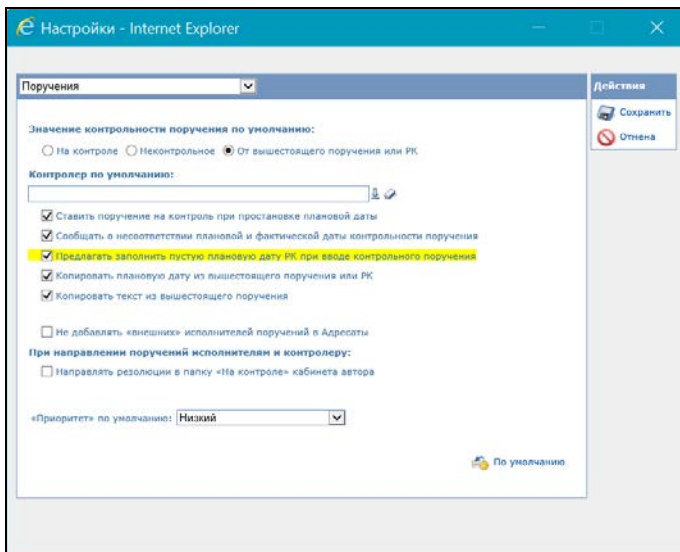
Настройки - Internet Explorer

Поручения

Действия

Сохранить

Отмена

Значение контрольности поручения по умолчанию:

На контроле Неконтрольное От вышестоящего поручения или РК

Контролер по умолчанию:

Ставить поручение на контроль при простановке плановой даты

Сообщать о несоответствии плановой и фактической даты контрольности поручения

Предлагать заполнить пустую плановую дату РК при вводе контрольного поручения

Копировать плановую дату из вышестоящего поручения или РК

Копировать текст из вышестоящего поручения

Не добавлять «внешних» исполнителей поручений в Адресаты

При направлении поручений исполнителям и контролеру:

Направлять резолюции в папку «На контроле» кабинета автора

«Приоритет» по умолчанию: Низкий

По умолчанию